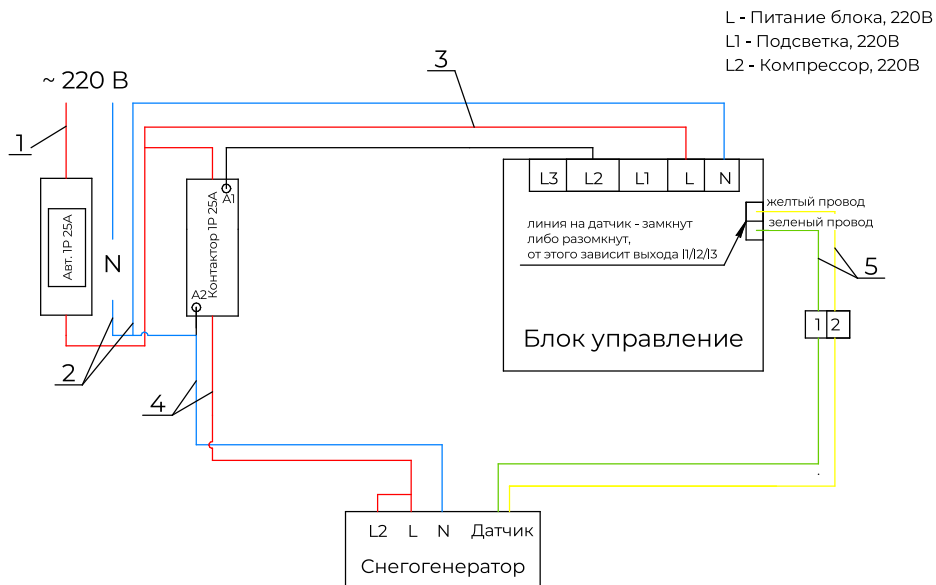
L - Питание блока, 220В
L1 - Подсветка, 220В
L2 - Компрессор, 220В

~ 220 В

1

Авт. 1P 25A

N

2

Контактор 1P 25A

A1

A2

4

3

L3
L2
L1
L
N

линия на датчик - замкнут либо разомкнут, от этого зависит выхода I1/I2/I3

желтый провод
зеленый провод

5

Блок управление

1
2

L2
L
N
Датчик

Снегогенератор